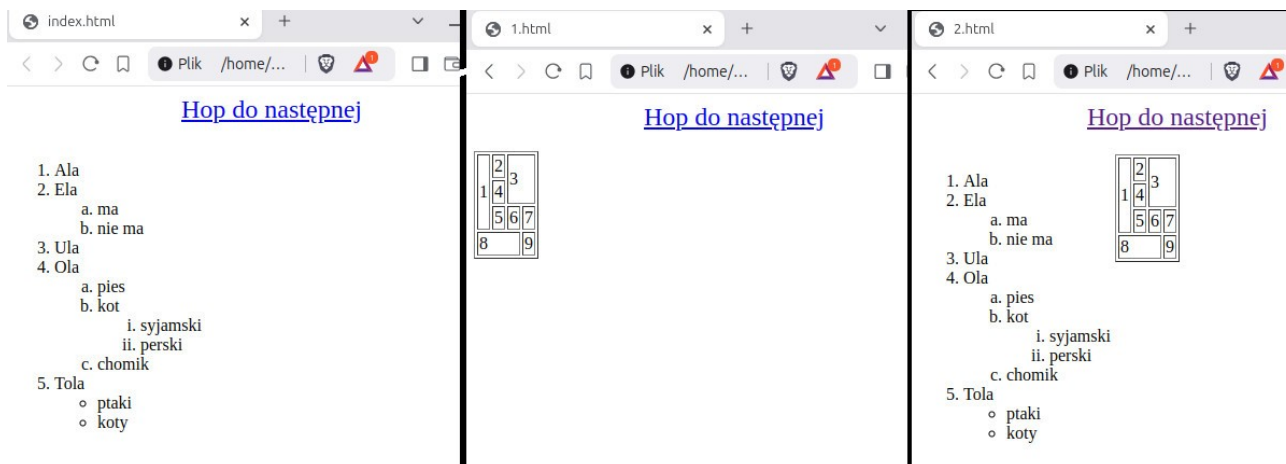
index.html × +

Plik /home/...

Hop do następnej

1. Ala
2. Ela
a. ma
b. nie ma
3. Ula
4. Ola
a. pies
b. kot
i. syjamski
ii. perski
c. chomik
5. Tola
ptaki
koty

1.html × +

Plik /home/...

Hop do następnej

1 2 3 4 5 6 7 8 9

2.html × +

Plik /home/...

Hop do następnej

1. Ala
2. Ela
a. ma
b. nie ma
3. Ula
4. Ola
a. pies
b. kot
i. syjamski
ii. perski
c. chomik
5. Tola
ptaki
koty

1 2 3 4 5 6 7 8 9